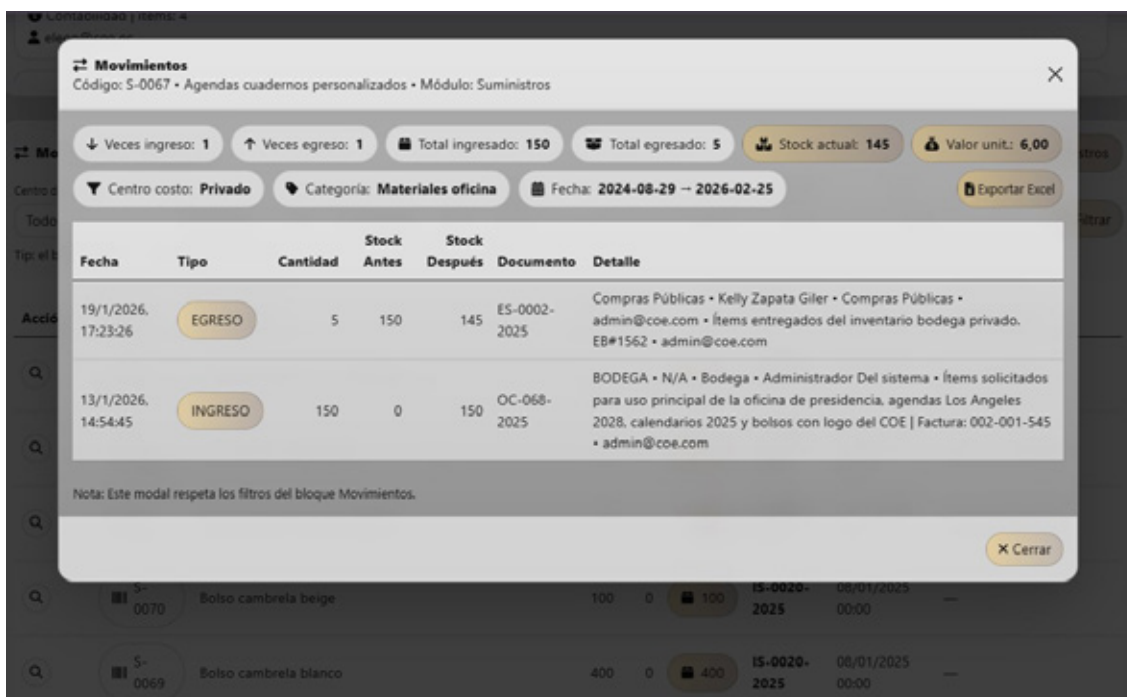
Contabilidad | Items: 4

Movimientos
Código: S-0067 • Agendas cuadernos personalizados • Módulo: Suministros

×

Veces ingreso: 1 | Veces egreso: 1 | Total ingresado: 150 | Total egresado: 5 | Stock actual: 145 | Valor unit.: 6,00

Centro costo: Privado | Categoría: Materiales oficina | Fecha: 2024-08-29 → 2026-02-25 | Exportar Excel

| Fecha | Tipo | Cantidad | Stock Antes | Stock Después | Documento | Detalle |
|---|---|---|---|---|---|---|
| 19/1/2026, 17:23:26 | EGRESO | 5 | 150 | 145 | ES-0002-2025 | Compras Públicas • Kelly Zapata Giler • Compras Públicas • admin@coe.com • Ítems entregados del inventario bodega privado. EB#1562 • admin@coe.com |
| 13/1/2026, 14:54:45 | INGRESO | 150 | 0 | 150 | OC-068-2025 | BODEGA • N/A • Bodega • Administrador Del sistema • Ítems solicitados para uso principal de la oficina de presidencia, agendas Los Angeles 2028, calendarios 2025 y bolsos con logo del COE \| Factura: 002-001-545 • admin@coe.com |

Nota: Este modal respeta los filtros del bloque Movimientos.

× Cerrar

Mo
Centro
Todo
Tip: el
Acció
stros
Filtrar

S-0070 Bolso cambrela beige 100 0 100 IS-0020-2025 08/01/2025 00:00 —
S-0069 Bolso cambrela blanco 400 0 400 IS-0020-2025 08/01/2025 00:00 —